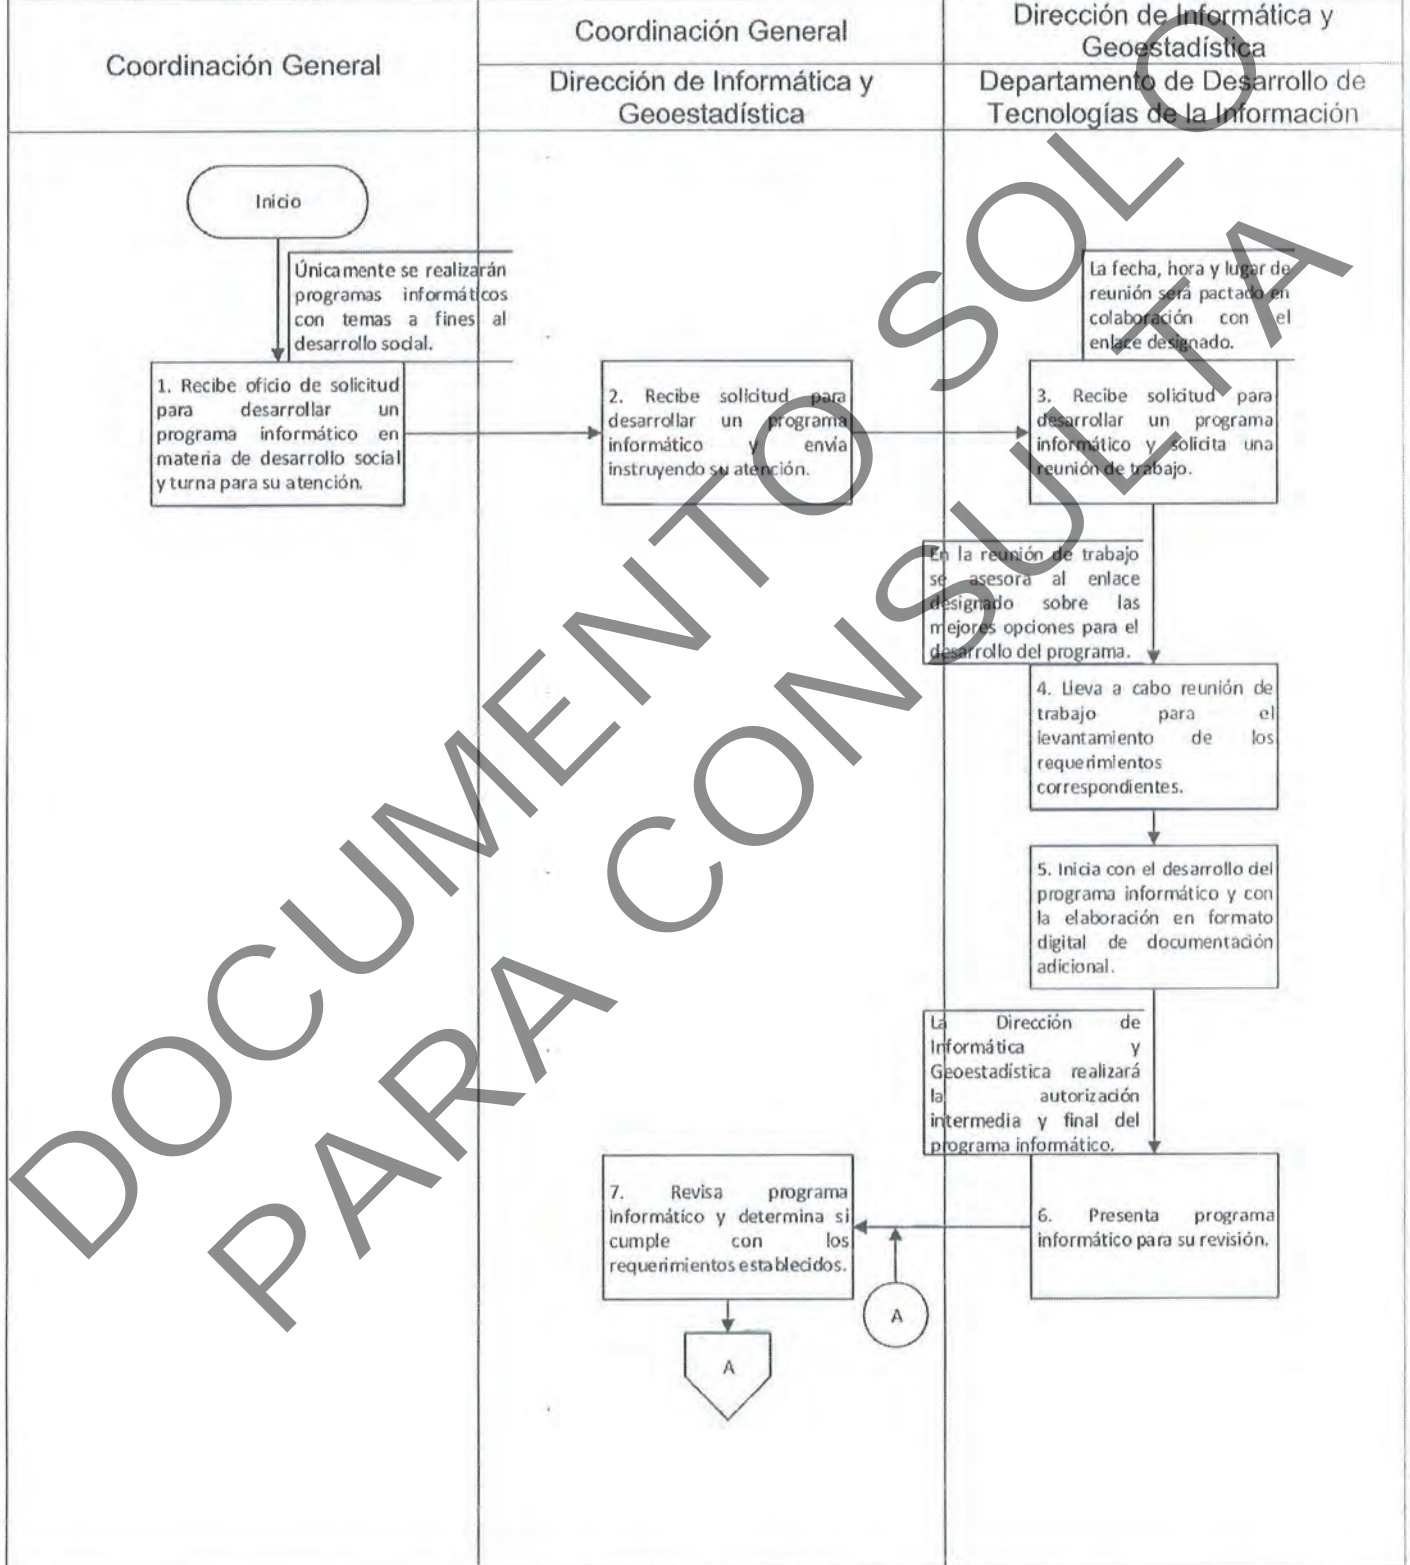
| Coordinación General | Coordinación General / Dirección de Informática y Geoestadística | Dirección de Informática y Geoestadística / Departamento de Desarrollo de Tecnologías de la Información |
|---|---|---|

Inicio

Únicamente se realizarán programas informáticos con temas a fines al desarrollo social.

1. Recibe oficio de solicitud para desarrollar un programa informático en materia de desarrollo social y turna para su atención.

2. Recibe solicitud para desarrollar un programa informático y envia instruyendo su atención.

La fecha, hora y lugar de reunión será pactado en colaboración con el enlace designado.

3. Recibe solicitud para desarrollar un programa informático y solicita una reunión de trabajo.

En la reunión de trabajo se asesora al enlace designado sobre las mejores opciones para el desarrollo del programa.

4. Lleva a cabo reunión de trabajo para el levantamiento de los requerimientos correspondientes.

5. Inicia con el desarrollo del programa informático y con la elaboración en formato digital de documentación adicional.

La Dirección de Informática y Geoestadística realizará la autorización intermedia y final del programa informático.

6. Presenta programa informático para su revisión.

7. Revisa programa informático y determina si cumple con los requerimientos establecidos.

A

A

DOCUMENTO SOLO PARA CONSULTA